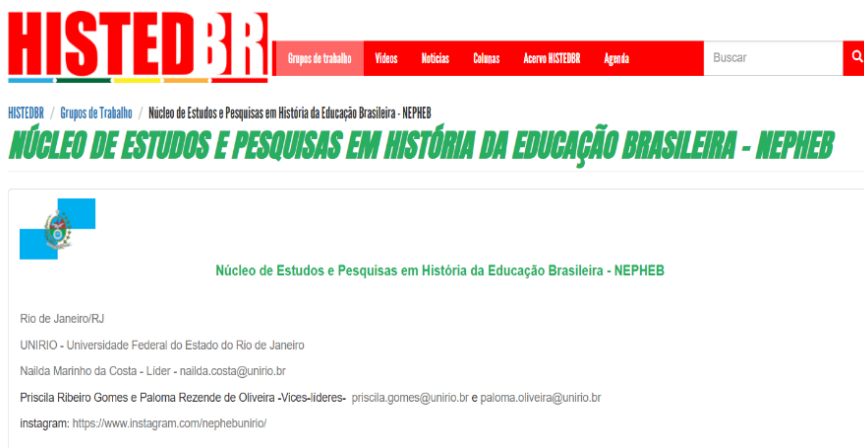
HISTEDBR

Grupos de trabalho Vídeos Notícias Colunas Acervo HISTEDBR Agenda

Buscar

HISTEDBR / Grupos de Trabalho / Núcleo de Estudos e Pesquisas em História da Educação Brasileira - NEPHEB

NÚCLEO DE ESTUDOS E PESQUISAS EM HISTÓRIA DA EDUCAÇÃO BRASILEIRA - NEPHEB

Núcleo de Estudos e Pesquisas em História da Educação Brasileira - NEPHEB

Rio de Janeiro/RJ

UNIRIO - Universidade Federal do Estado do Rio de Janeiro

Nailda Marinho da Costa - Líder - nailda.costa@unirio.br

Priscila Ribeiro Gomes e Paloma Rezende de Oliveira -Vices-líderes- priscila.gomes@unirio.br e paloma.oliveira@unirio.br

instagram: https://www.instagram.com/nephebunirio/